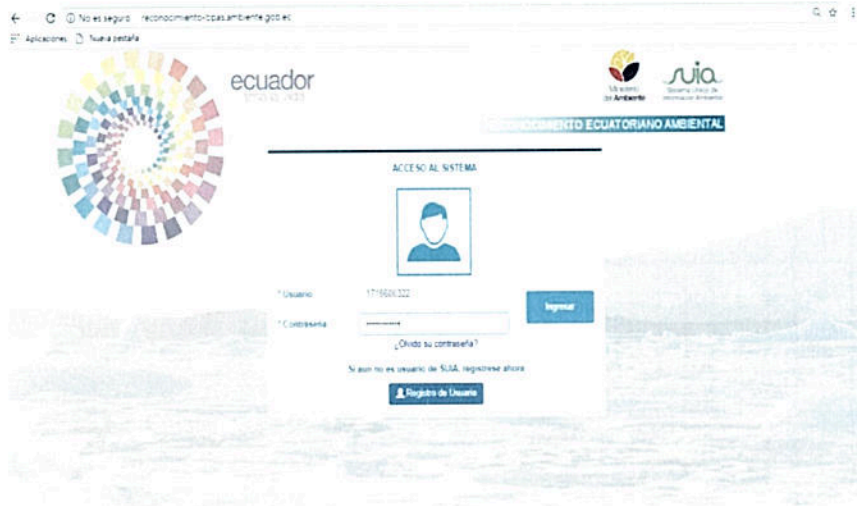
No es seguro reconocimiento-bpas.ambiente.gob.ec

Aplicaciones Nueva pestaña

ecuador
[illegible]

Ministerio del Ambiente

suia
Sistema Único de Información Ambiental

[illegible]NOCIMIENTO ECUATORIANO AMBIENTAL

ACCESO AL SISTEMA

* Usuario 1715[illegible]322

* Contraseña ••••••••••

Ingresar

¿Olvidó su contraseña?

Si aun no es usuario de SUIA, registrese ahora

Registro de Usuario